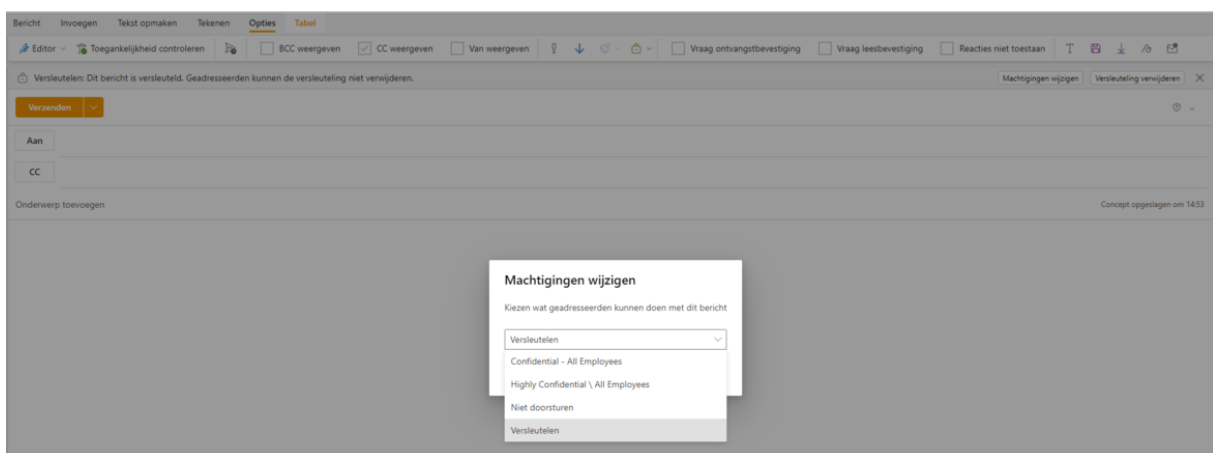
Bericht Invoegen Tekst opmaken Tekenen Opties Tabel

Editor Toegankelijkheid controleren BCC weergeven CC weergeven Van weergeven Vraag ontvangstbevestiging Vraag leesbevestiging Reacties niet toestaan

Versleutelen: Dit bericht is versleuteld. Geadresseerden kunnen de versleuteling niet verwijderen.

Machtigingen wijzigen Versleuteling verwijderen

Verzenden

Aan

CC

Onderwerp toevoegen

Concept opgeslagen om 14:53

Machtigingen wijzigen

Kiezen wat geadresseerden kunnen doen met dit bericht

Versleutelen

Confidential - All Employees

Highly Confidential \ All Employees

Niet doorsturen

Versleutelen